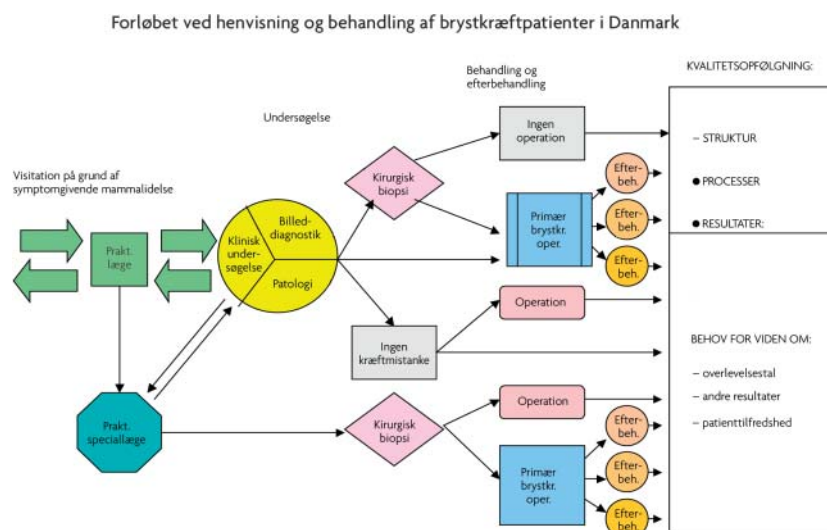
Forløbet ved henvisning og behandling af brystkræftpatienter i Danmark

Behandling og efterbehandling

KVALITETSOPFØLGNING:

Undersøgelse

Ingen operation

– STRUKTUR

Visitation på grund af symptomgivende mammalidelse

Kirurgisk biopsi

Efter-beh.

● PROCESSER

Efter-beh.

● RESULTATER:

Primær brystkr. oper.

Billed-diagnostik

Prakt. læge

Klinisk under-søgelse

Efter-beh.

Patologi

Operation

Ingen kræftmistanke

BEHOV FOR VIDEN OM:

– overlevelsestal

– andre resultater

Prakt. speciallæge

Operation

Kirurgisk biopsi

– patienttilfredshed

Efter-beh.

Primær brystkr. oper.

Efter-beh.

Efter-beh.